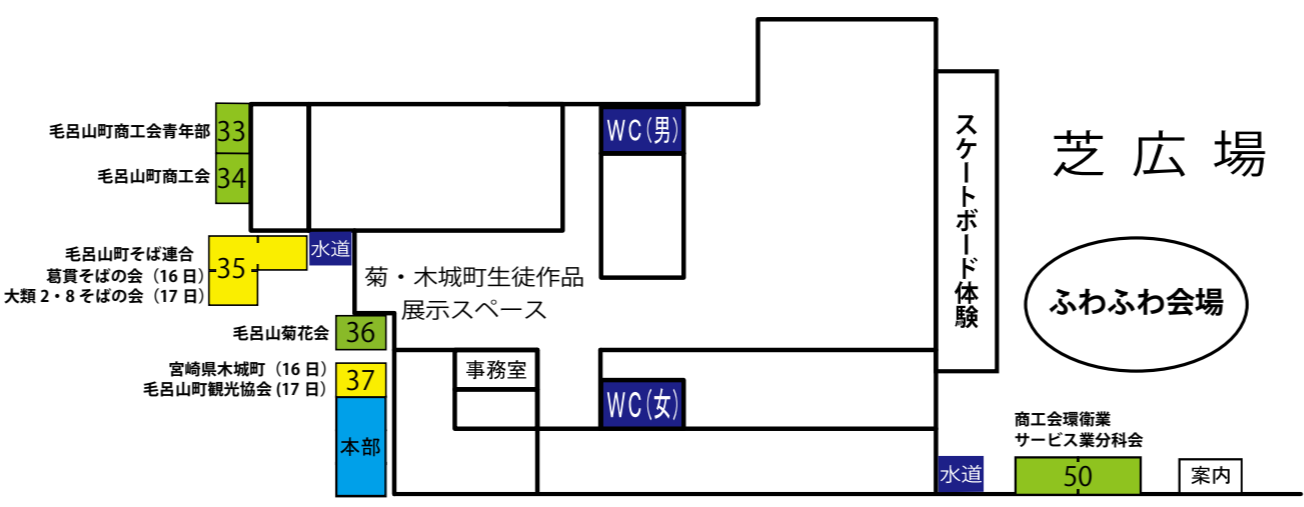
毛呂山町商工会青年部 33
毛呂山町商工会 34
毛呂山町そば連合
葛貫そばの会（16日）
大類２・８そばの会（17日） 35
水道
菊・木城町生徒作品展示スペース
WC(男)
スケートボード体験
芝広場
ふわふわ会場
毛呂山菊花会 36
宮崎県木城町（16日）
毛呂山町観光協会 (17日) 37
本部
事務室
WC(女)
商工会環衛業
サービス業分科会
水道
50
案内